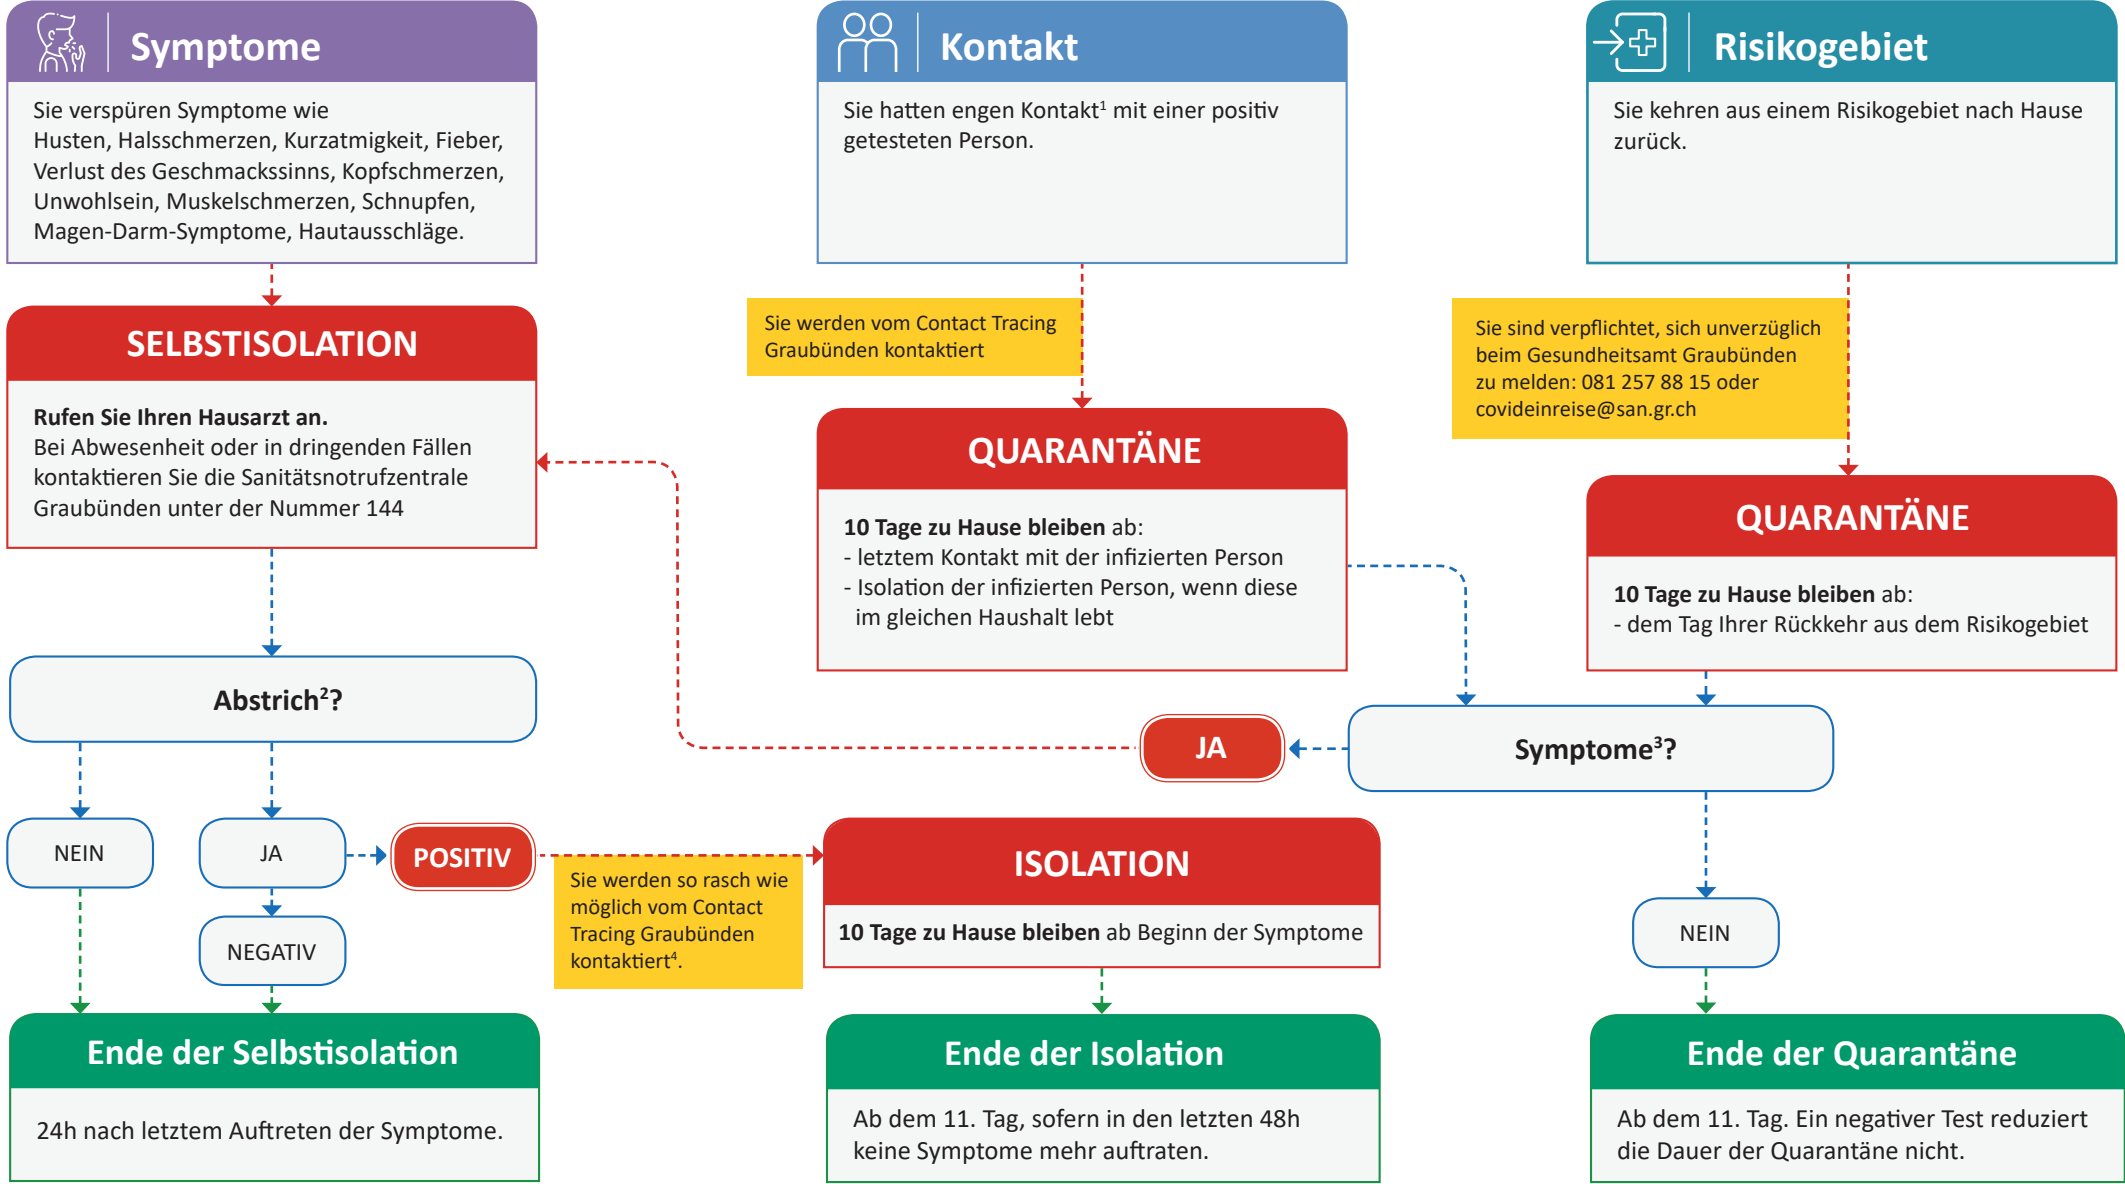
Symptome

Sie verspüren Symptome wie Husten, Halsschmerzen, Kurzatmigkeit, Fieber, Verlust des Geschmackssinns, Kopfschmerzen, Unwohlsein, Muskelschmerzen, Schnupfen, Magen-Darm-Symptome, Hautausschläge.

Kontakt

Sie hatten engen Kontakt$^1$ mit einer positiv getesteten Person.

Risikogebiet

Sie kehren aus einem Risikogebiet nach Hause zurück.

SELBSTISOLATION

**Rufen Sie Ihren Hausarzt an.**
Bei Abwesenheit oder in dringenden Fällen kontaktieren Sie die Sanitätsnotrufzentrale Graubünden unter der Nummer 144

Sie werden vom Contact Tracing Graubünden kontaktiert

QUARANTÄNE

**10 Tage zu Hause bleiben** ab:
- letztem Kontakt mit der infizierten Person
- Isolation der infizierten Person, wenn diese im gleichen Haushalt lebt

Sie sind verpflichtet, sich unverzüglich beim Gesundheitsamt Graubünden zu melden: 081 257 88 15 oder covideinreise@san.gr.ch

QUARANTÄNE

**10 Tage zu Hause bleiben** ab:
- dem Tag Ihrer Rückkehr aus dem Risikogebiet

Abstrich$^2$?

JA

Symptome$^3$?

NEIN

JA

POSITIV

NEGATIV

Sie werden so rasch wie möglich vom Contact Tracing Graubünden kontaktiert$^4$.

ISOLATION

**10 Tage zu Hause bleiben** ab Beginn der Symptome

NEIN

Ende der Selbstisolation

24h nach letztem Auftreten der Symptome.

Ende der Isolation

Ab dem 11. Tag, sofern in den letzten 48h keine Symptome mehr auftraten.

Ende der Quarantäne

Ab dem 11. Tag. Ein negativer Test reduziert die Dauer der Quarantäne nicht.